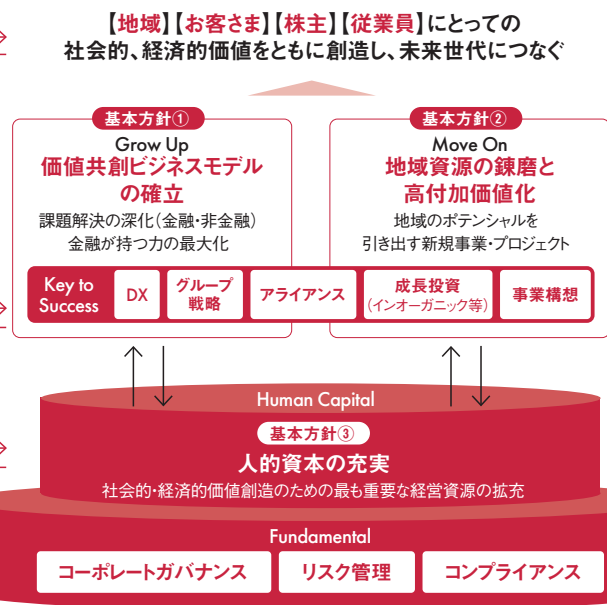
【地域】【お客さま】【株主】【従業員】にとっての
社会的、経済的価値をともに創造し、未来世代につなぐ

基本方針①
Grow Up
価値共創ビジネスモデルの確立
課題解決の深化(金融・非金融)
金融が持つ力の最大化

基本方針②
Move On
地域資源の錬磨と高付加価値化
地域のポテンシャルを引き出す新規事業・プロジェクト

Key to Success
DX
グループ戦略
アライアンス
成長投資
(インオーガニック等)
事業構想

Human Capital
基本方針③
人的資本の充実
社会的・経済的価値創造のための最も重要な経営資源の拡充

Fundamental
コーポレートガバナンス
リスク管理
コンプライアンス